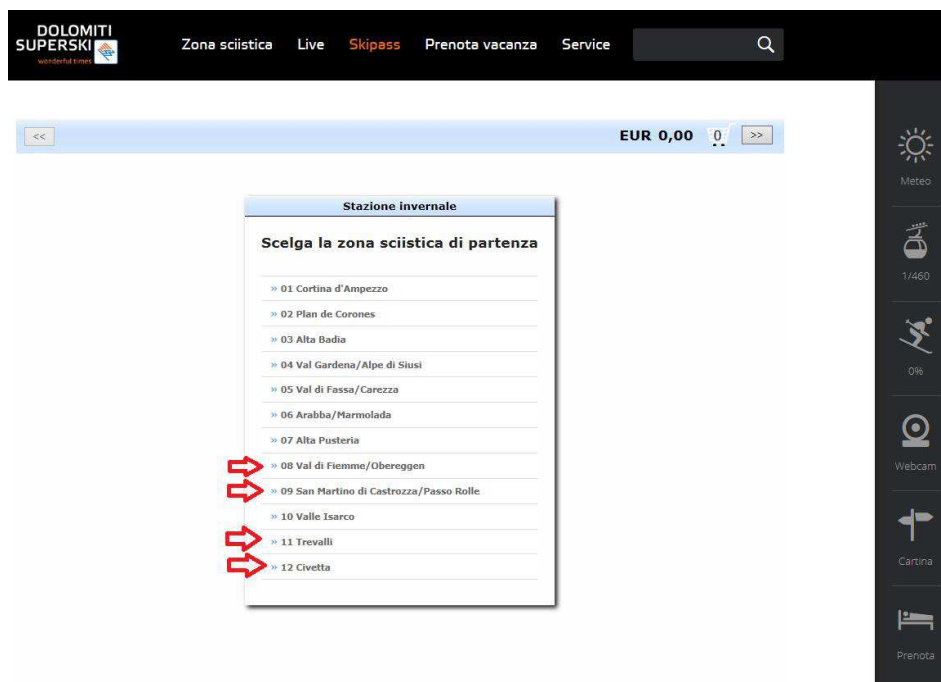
DOLOMITI SUPERSKI wonderful times

Zona sciistica Live Skipass Prenota vacanza Service

<< EUR 0,00 0 >>

Meteo

1/460

0%

Webcam

Cartina

Prenota

Stazione invernale

Scelga la zona sciistica di partenza

» 01 Cortina d'Ampezzo
» 02 Plan de Corones
» 03 Alta Badia
» 04 Val Gardena/Alpe di Siusi
» 05 Val di Fassa/Carezza
» 06 Arabba/Marmolada
» 07 Alta Pusteria
» 08 Val di Fiemme/Obereggen
» 09 San Martino di Castrozza/Passo Rolle
» 10 Valle Isarco
» 11 Trevalli
» 12 Civetta